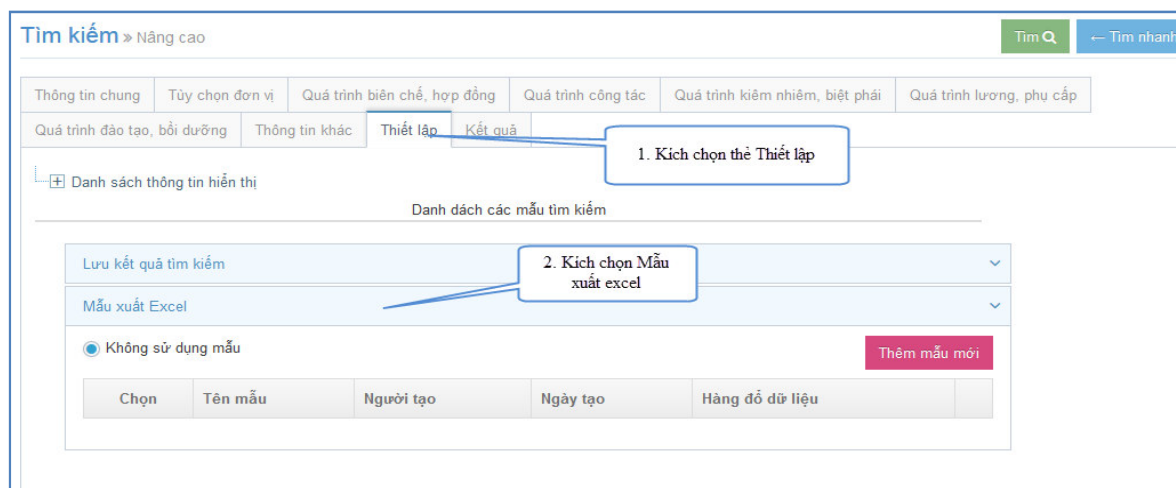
Tìm kiếm » Nâng cao

Tìm

← Tìm nhanh

Thông tin chung | Tùy chọn đơn vị | Quá trình biên chế, hợp đồng | Quá trình công tác | Quá trình kiêm nhiệm, biệt phái | Quá trình lương, phụ cấp

Quá trình đào tạo, bồi dưỡng | Thông tin khác | Thiết lập | Kết quả

1. Kích chọn thẻ Thiết lập

Danh sách thông tin hiển thị

Danh dách các mẫu tìm kiếm

Lưu kết quả tìm kiếm

2. Kích chọn Mẫu xuất excel

Mẫu xuất Excel

Không sử dụng mẫu

Thêm mẫu mới

| Chọn | Tên mẫu | Người tạo | Ngày tạo | Hàng đổ dữ liệu | |
|---|---|---|---|---|---|